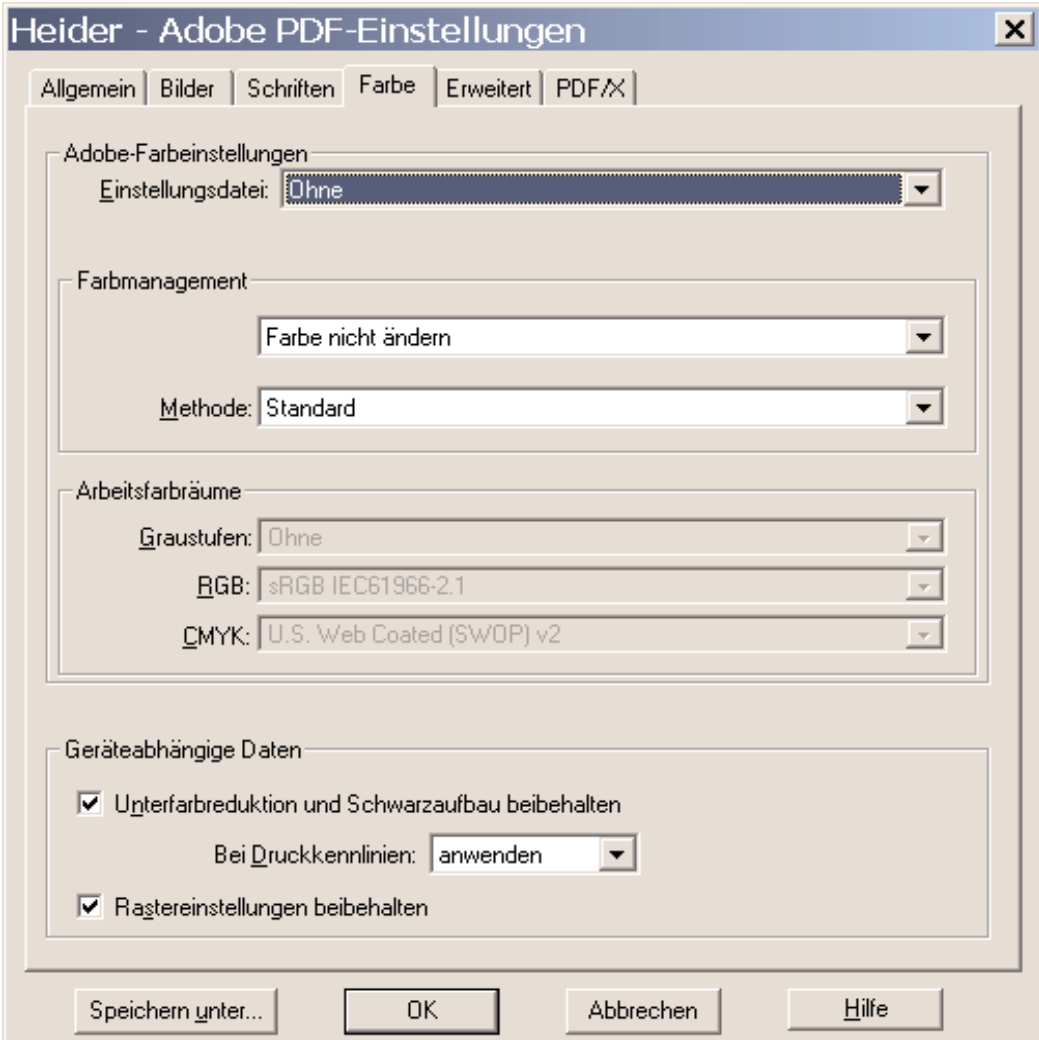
Heider - Adobe PDF-Einstellungen

Allgemein | Bilder | Schriften | Farbe | Erweitert | PDF/X

Adobe-Farbeinstellungen

Einstellungsdatei: Ohne

Farbmanagement

Farbe nicht ändern

Methode: Standard

Arbeitsfarbräume

Graustufen: Ohne

RGB: sRGB IEC61966-2.1

CMYK: U.S. Web Coated (SWOP) v2

Geräteabhängige Daten

☑ Unterfarbreduktion und Schwarzaufbau beibehalten

Bei Druckkennlinien: anwenden

☑ Rastereinstellungen beibehalten

Speichern unter... | OK | Abbrechen | Hilfe